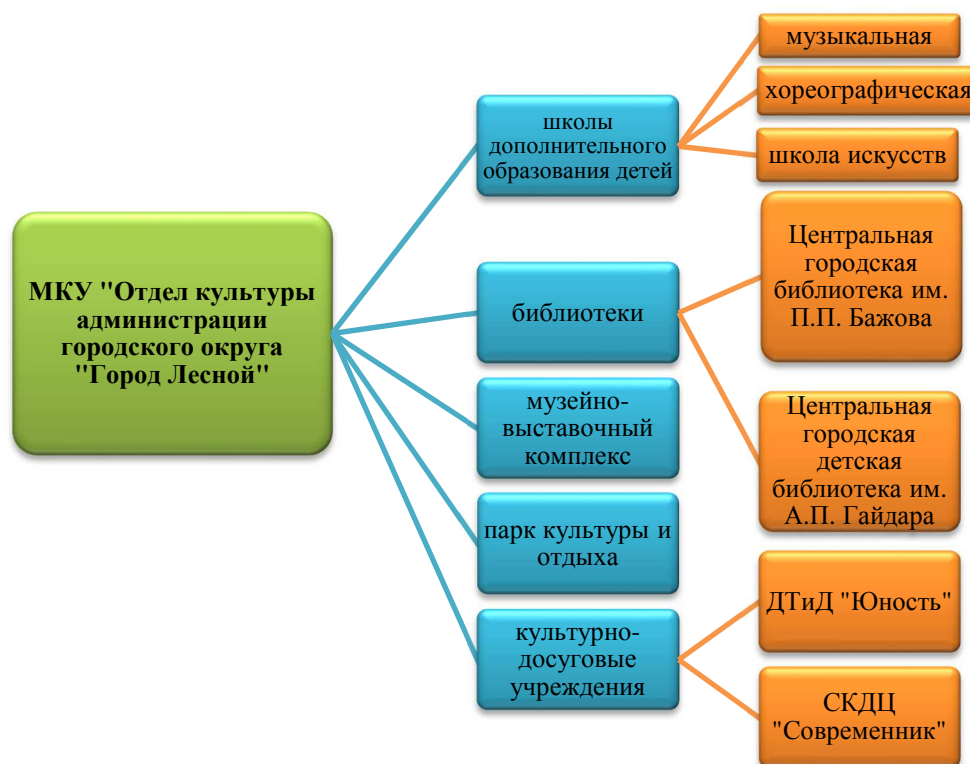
МКУ "Отдел культуры администрации городского округа "Город Лесной"

школы дополнительного образования детей

музыкальная

хореографическая

школа искусств

библиотеки

Центральная городская библиотека им. П.П. Бажова

Центральная городская детская библиотека им. А.П. Гайдара

музейно-выставочный комплекс

парк культуры и отдыха

культурно-досуговые учреждения

ДТиД "Юность"

СКДЦ "Современник"